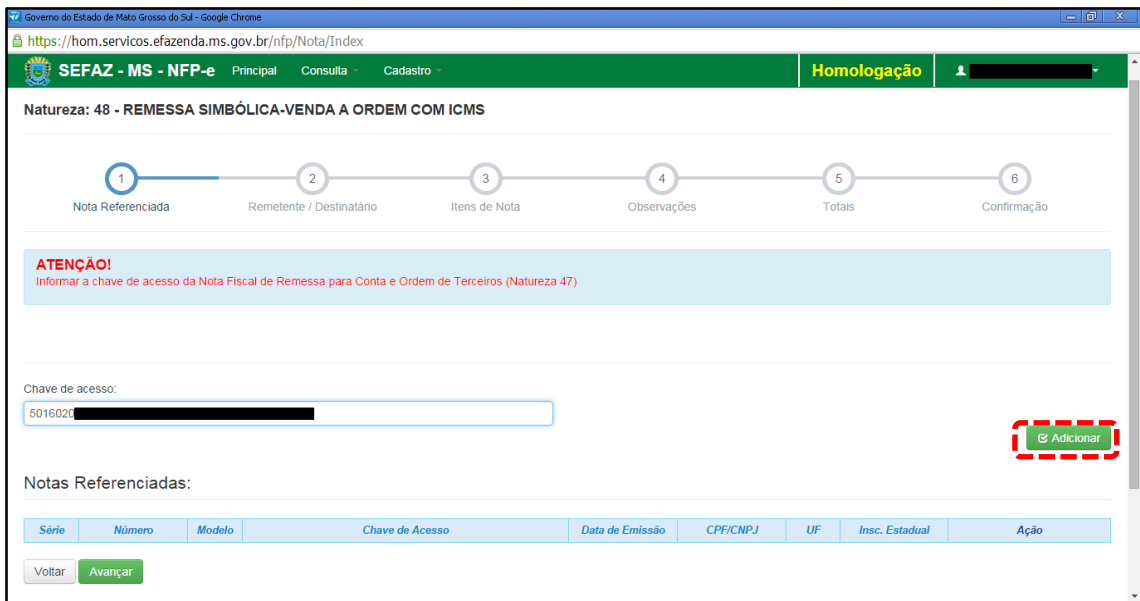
Governo do Estado de Mato Grosso do Sul - Google Chrome

https://hom.servicos.efazenda.ms.gov.br/nfp/Nota/Index

SEFAZ - MS - NFP-e Principal Consulta Cadastro Homologação

Natureza: 48 - REMESSA SIMBÓLICA-VENDA A ORDEM COM ICMS

1 Nota Referenciada
2 Remetente / Destinatário
3 Itens de Nota
4 Observações
5 Totais
6 Confirmação

ATENÇÃO!
Informar a chave de acesso da Nota Fiscal de Remessa para Conta e Ordem de Terceiros (Natureza 47)

Chave de acesso:
5016020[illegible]

Adicionar

Notas Referenciadas:

| Série | Número | Modelo | Chave de Acesso | Data de Emissão | CPF/CNPJ | UF | Insc. Estadual | Ação |
|---|---|---|---|---|---|---|---|---|

Voltar Avançar